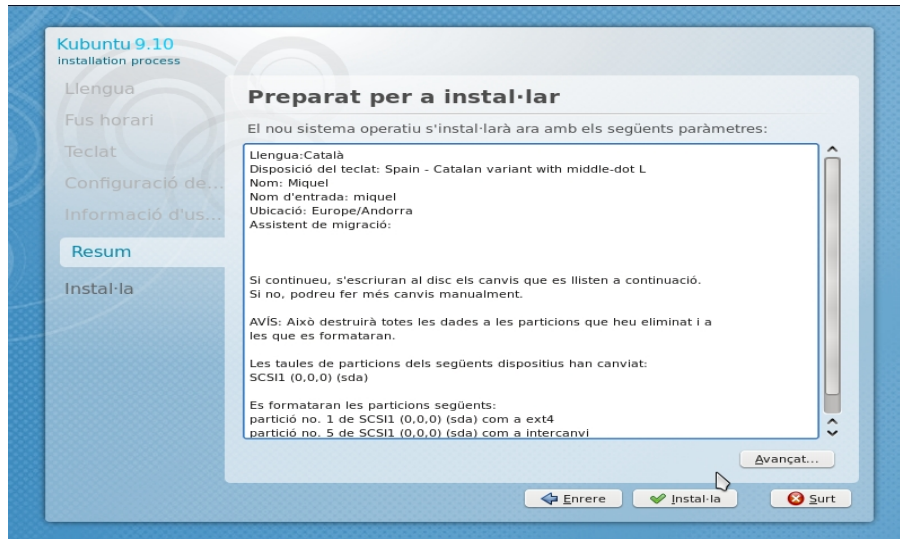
Kubuntu 9.10
installation process

Llengua
Fus horari
Teclat
Configuració de...
Informació d'us...
Resum
Instal·la

Preparat per a instal·lar

El nou sistema operatiu s'instal·larà ara amb els següents paràmetres:

Llengua:Català
Disposició del teclat: Spain - Catalan variant with middle-dot L
Nom: Miquel
Nom d'entrada: miquel
Ubicació: Europe/Andorra
Assistent de migració:

Si continueu, s'escriuran al disc els canvis que es llisten a continuació.
Si no, podreu fer més canvis manualment.

AVÍS: Això destruirà totes les dades a les particions que heu eliminat i a les que es formataran.

Les taules de particions dels següents dispositius han canviat:
SCSI1 (0,0,0) (sda)

Es formataran les particions següents:
partició no. 1 de SCSI1 (0,0,0) (sda) com a ext4
partició no. 5 de SCSI1 (0,0,0) (sda) com a intercanvi

Avançat...

Enrere
Instal·la
Surt